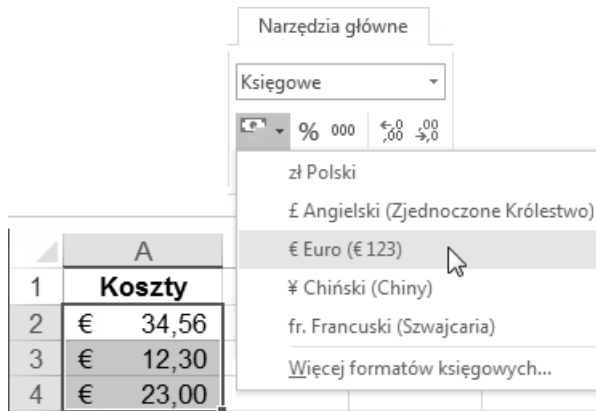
Narzędzia główne

Księgowe

% 000 $^{←,0}_{,00}$ $^{,00}_{→,0}$

zł Polski

£ Angielski (Zjednoczone Królestwo)

€ Euro (€ 123)

¥ Chiński (Chiny)

fr. Francuski (Szwajcaria)

Więcej formatów księgowych...

| | A | |
|---|---|---|
| 1 | Koszty | |
| 2 | € | 34,56 |
| 3 | € | 12,30 |
| 4 | € | 23,00 |